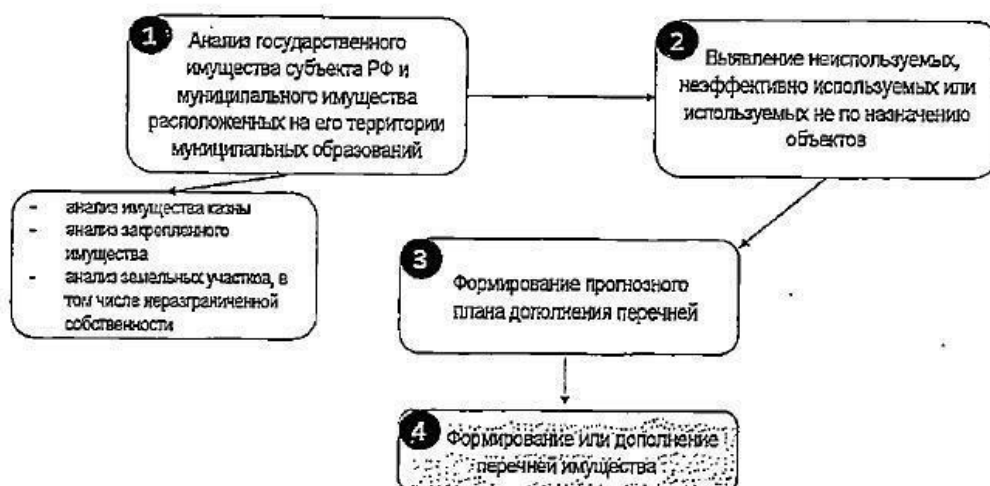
1 Анализ государственного имущества субъекта РФ и муниципального имущества расположенных на его территории муниципальных образований

2 Выявление неиспользуемых, неэффективно используемых или используемых не по назначению объектов

- анализ имущества казны
- анализ закрепленного имущества
- анализ земельных участков, в том числе неразграниченной собственности

3 Формирование прогнозного плана дополнения перечней

4 Формирование или дополнение перечней имущества